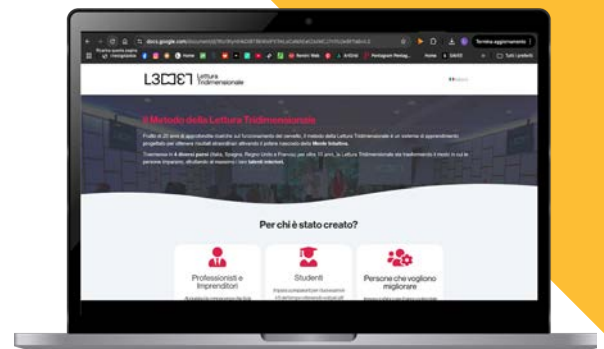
docs.google.com/document/d/

Termina aggiornamento

L3D Lettura Tridimensionale

Il Metodo della Lettura Tridimensionale

Frutto di 20 anni di approfondite ricerche sul funzionamento del cervello, il metodo della Lettura Tridimensionale è un sistema di apprendimento progettato per ottenere risultati straordinari attivando il potere nascosto della Mente Intuitiva.

Diventato in 4 diversi paesi (Italia, Spagna, Regno Unito e Francia) per oltre 15 anni, la Lettura Tridimensionale sta trasformando il modo in cui le persone imparano, sfruttando al massimo i loro talenti interiori.

Per chi è stato creato?

Professionisti e Imprenditori

Studenti

Persone che vogliono migliorare